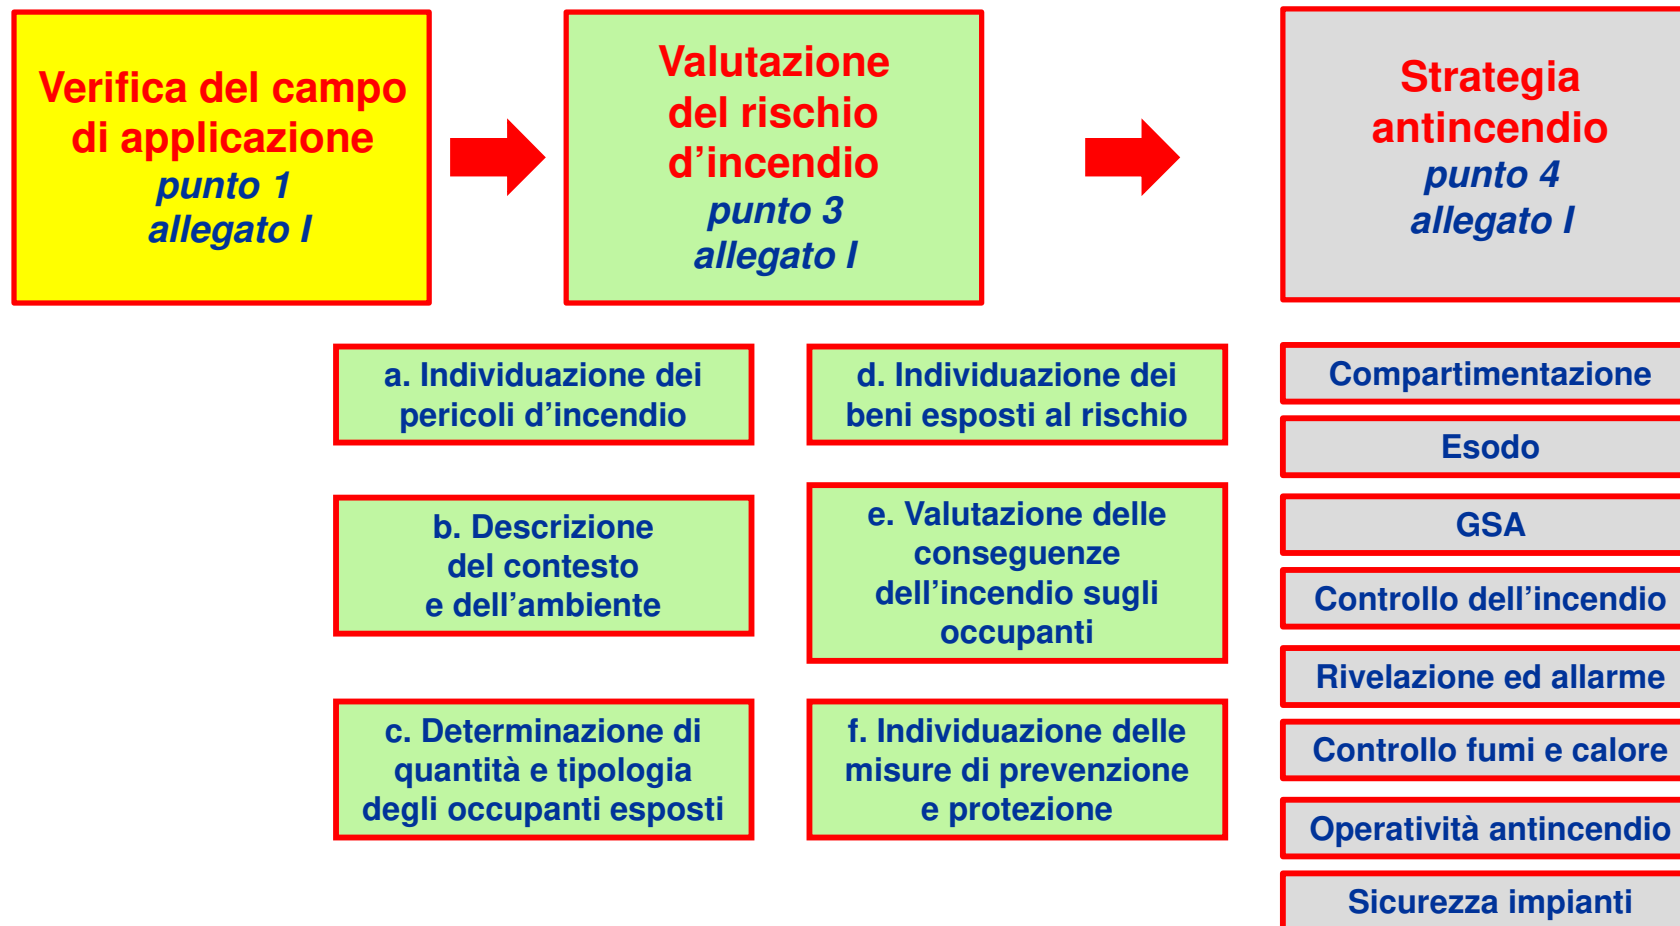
Verifica del campo di applicazione
punto 1
allegato I

Valutazione del rischio d’incendio
punto 3
allegato I

Strategia antincendio
punto 4
allegato I

a. Individuazione dei pericoli d’incendio

b. Descrizione del contesto e dell’ambiente

c. Determinazione di quantità e tipologia degli occupanti esposti

d. Individuazione dei beni esposti al rischio

e. Valutazione delle conseguenze dell’incendio sugli occupanti

f. Individuazione delle misure di prevenzione e protezione

Compartimentazione

Esodo

GSA

Controllo dell’incendio

Rivelazione ed allarme

Controllo fumi e calore

Operatività antincendio

Sicurezza impianti